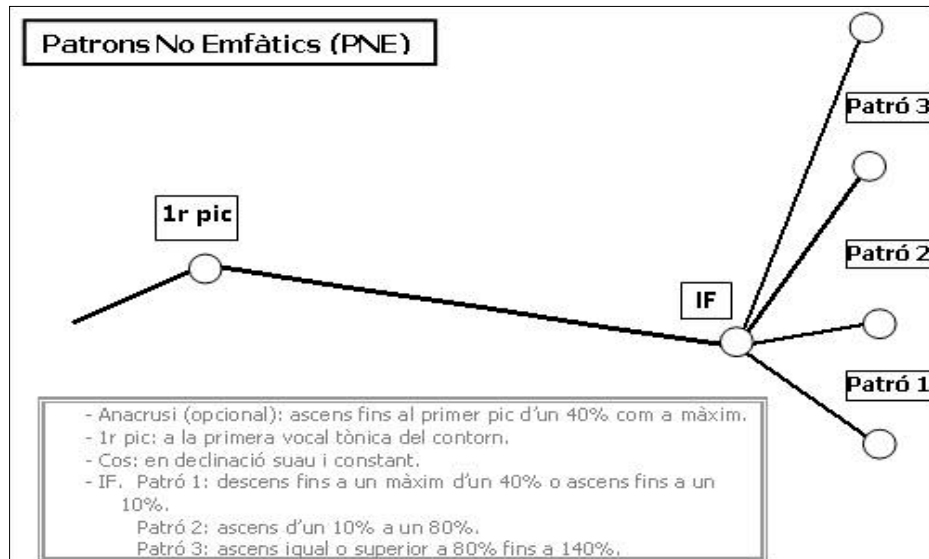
Patrons No Emfàtics (PNE)

1r pic

IF

Patró 3

Patró 2

Patró 1

- Anacrusi (opcional): ascens fins al primer pic d'un 40% com a màxim.
- 1r pic: a la primera vocal tònica del contorn.
- Cos: en declinació suau i constant.
- IF. Patró 1: descens fins a un màxim d'un 40% o ascens fins a un 10%.
Patró 2: ascens d'un 10% a un 80%.
Patró 3: ascens igual o superior a 80% fins a 140%.